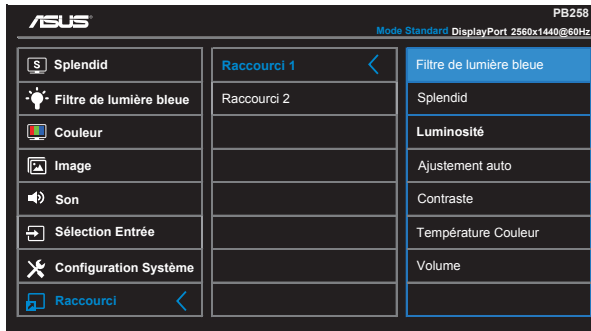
ASUS

PB258

Mode Standard DisplayPort 2560x1440@60Hz

Splendid
Filtre de lumière bleue
Couleur
Image
Son
Sélection Entrée
Configuration Système
Raccourci

Raccourci 1
Raccourci 2

Filtre de lumière bleue
Splendid
Luminosité
Ajustement auto
Contraste
Température Couleur
Volume